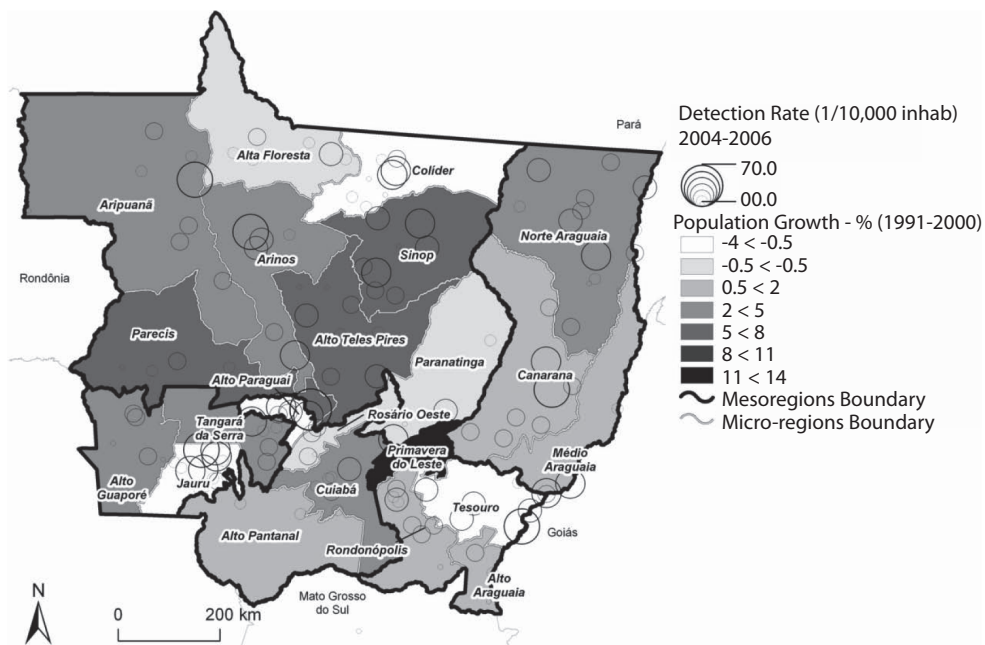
Detection Rate (1/10,000 inhab)
2004-2006

70.0
00.0

Population Growth - % (1991-2000)
-4 < -0.5
-0.5 < -0.5
0.5 < 2
2 < 5
5 < 8
8 < 11
11 < 14
Mesoregions Boundary
Micro-regions Boundary

Pará
Alta Floresta
Colíder
Aripuanã
Norte Araguaia
Sinop
Arinos
Rondônia
Parecis
Alto Teles Pires
Paranatinga
Canarana
Alto Paraguai
Rosário Oeste
Tangará da Serra
Primavera do Leste
Médio Araguaia
Alto Guaporé
Jauru
Cuiabá
Tesouro
Goiás
Alto Pantanal
Rondonópolis
Alto Araguaia
Mato Grosso do Sul
N
0
200 km